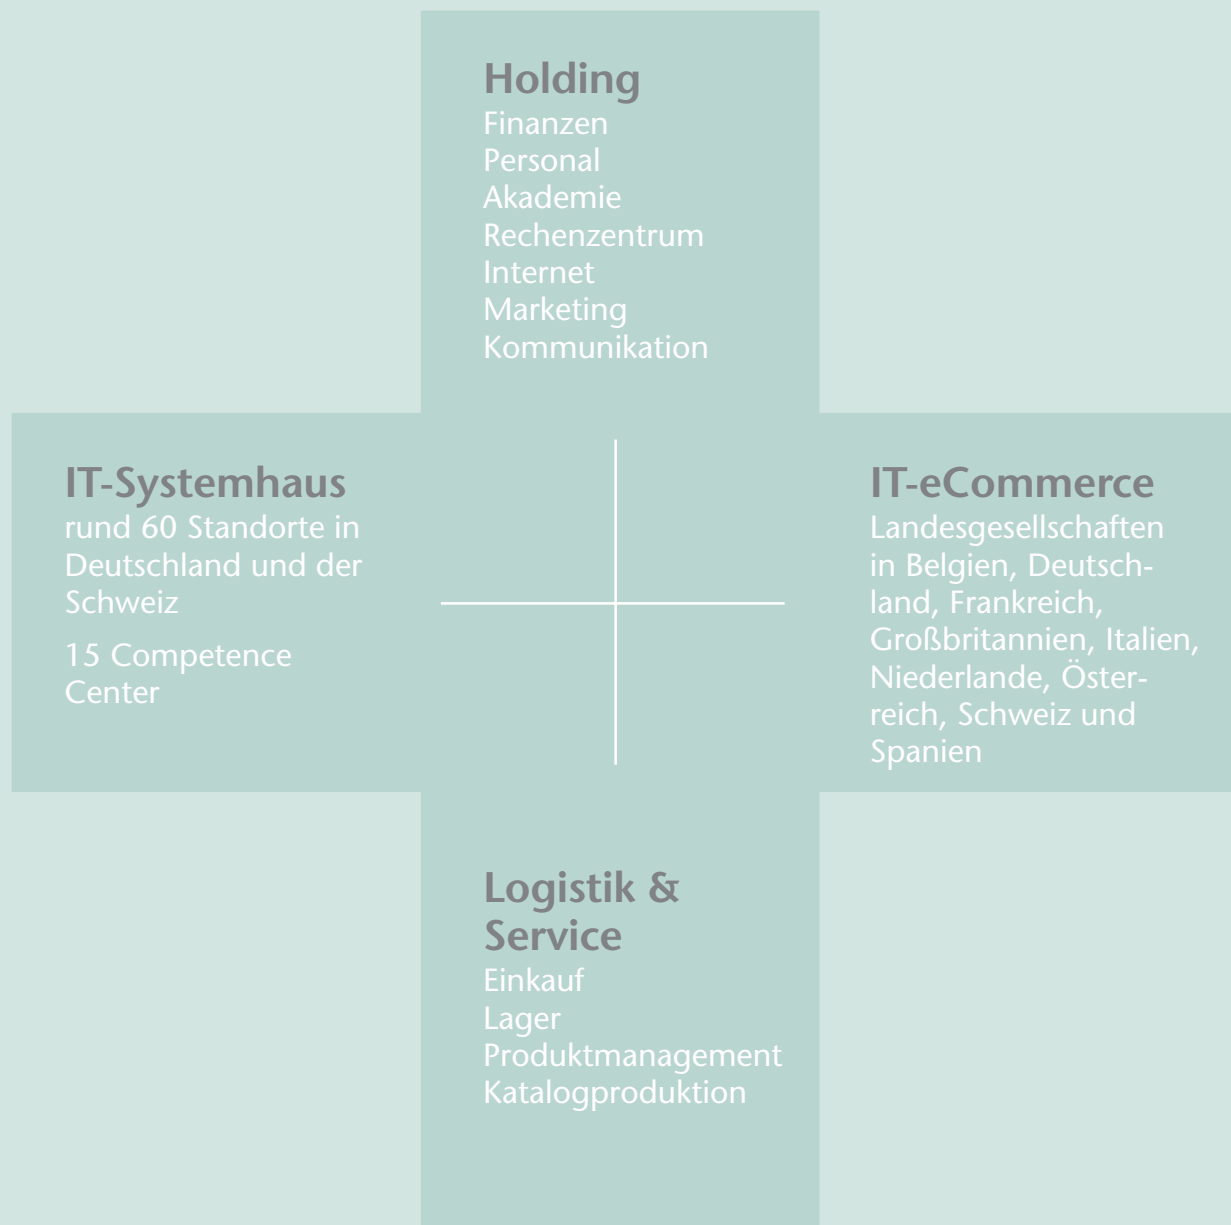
Holding
Finanzen
Personal
Akademie
Rechenzentrum
Internet
Marketing
Kommunikation

IT-Systemhaus
rund 60 Standorte in Deutschland und der Schweiz

15 Competence Center

IT-eCommerce
Landesgesellschaften in Belgien, Deutschland, Frankreich, Großbritannien, Italien, Niederlande, Österreich, Schweiz und Spanien

Logistik & Service
Einkauf
Lager
Produktmanagement
Katalogproduktion